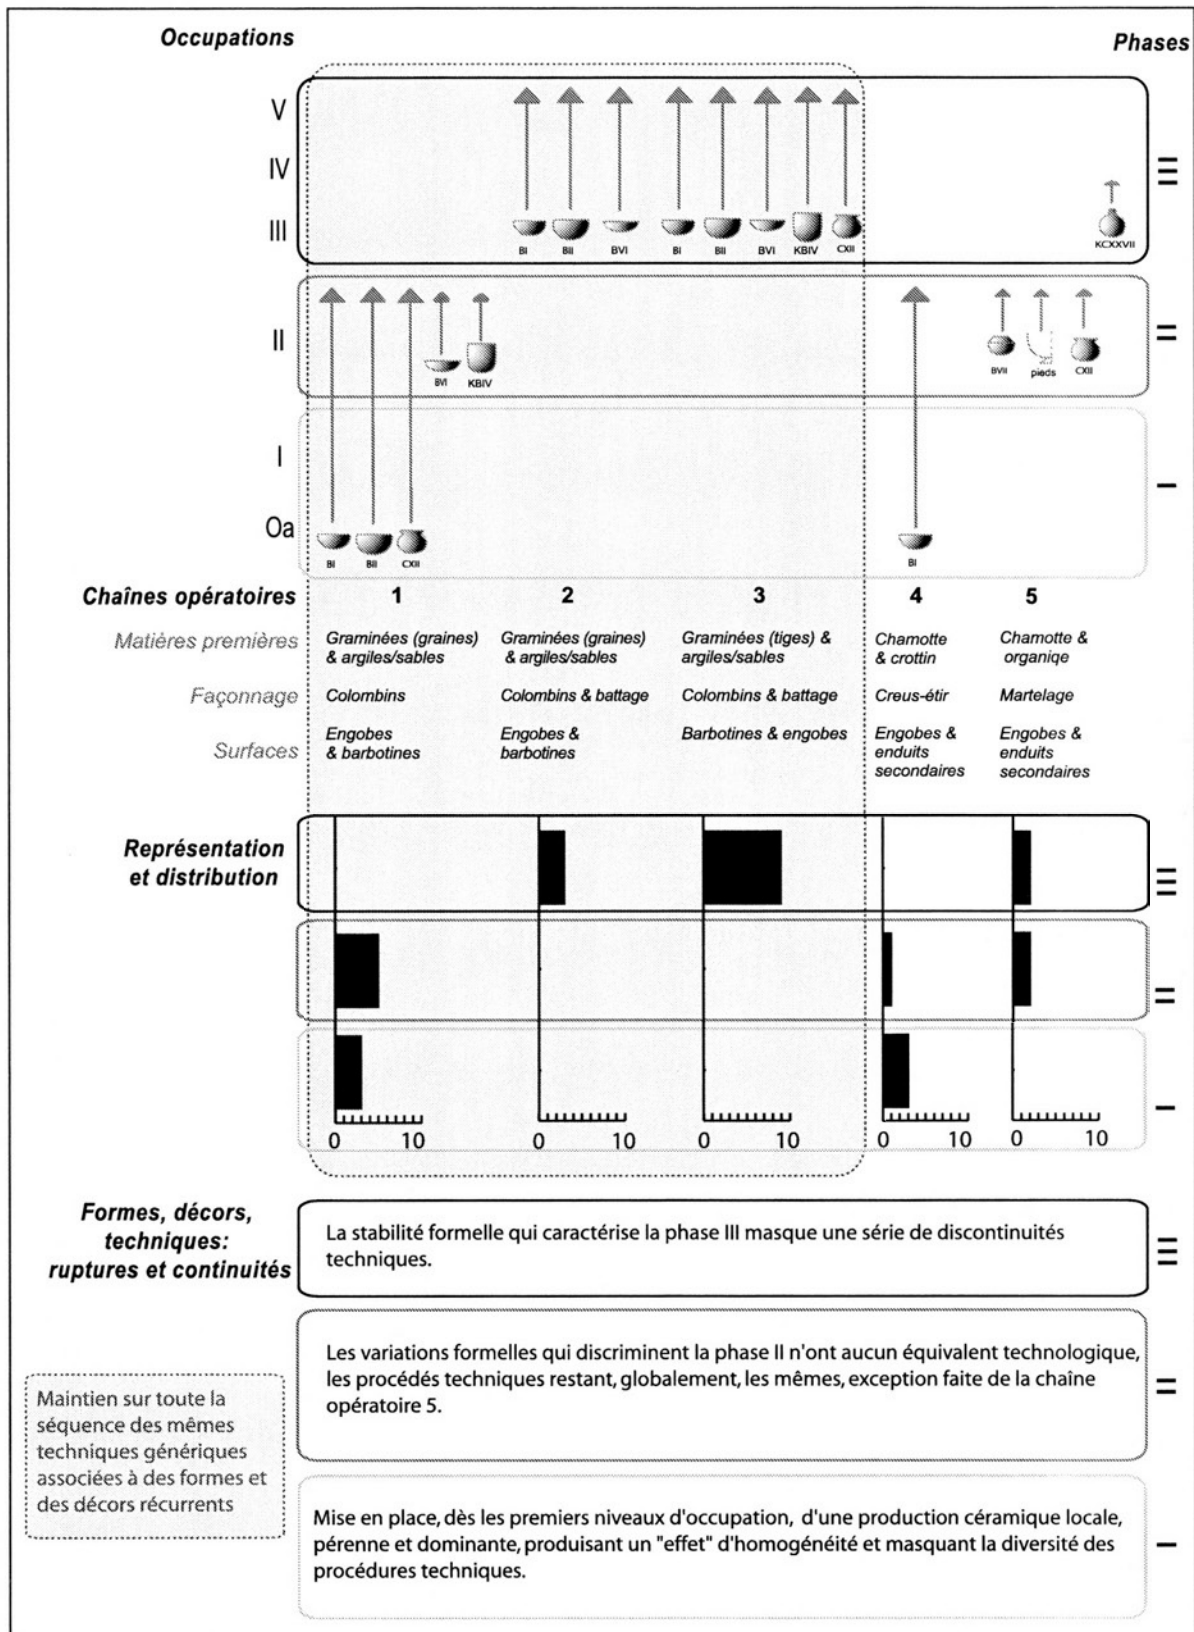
Occupations

Phases

V

IV

III

II

I

Oa

BI BII BVI BI BII BVI KBIV CXII

KCXXVII

BVI KBIV

BVII pieds CXII

BI BII CXII

BI

Chaînes opératoires 1 2 3 4 5

Matières premières

Graminées (graines) & argiles/sables

Graminées (graines) & argiles/sables

Graminées (tiges) & argiles/sables

Chamotte & crottin

Chamotte & organiqe

Façonnage

Colombins

Colombins & battage

Colombins & battage

Creus-étir

Martelage

Surfaces

Engobes & barbotines

Engobes & barbotines

Barbotines & engobes

Engobes & enduits secondaires

Engobes & enduits secondaires

Représentation et distribution

0 10 0 10 0 10 0 10 0 10

Formes, décors, techniques: ruptures et continuités

La stabilité formelle qui caractérise la phase III masque une série de discontinuités techniques.

Les variations formelles qui discriminent la phase II n'ont aucun équivalent technologique, les procédés techniques restant, globalement, les mêmes, exception faite de la chaîne opératoire 5.

Maintien sur toute la séquence des mêmes techniques génériques associées à des formes et des décors récurrents

Mise en place, dès les premiers niveaux d'occupation, d'une production céramique locale, pérenne et dominante, produisant un "effet" d'homogénéité et masquant la diversité des procédures techniques.